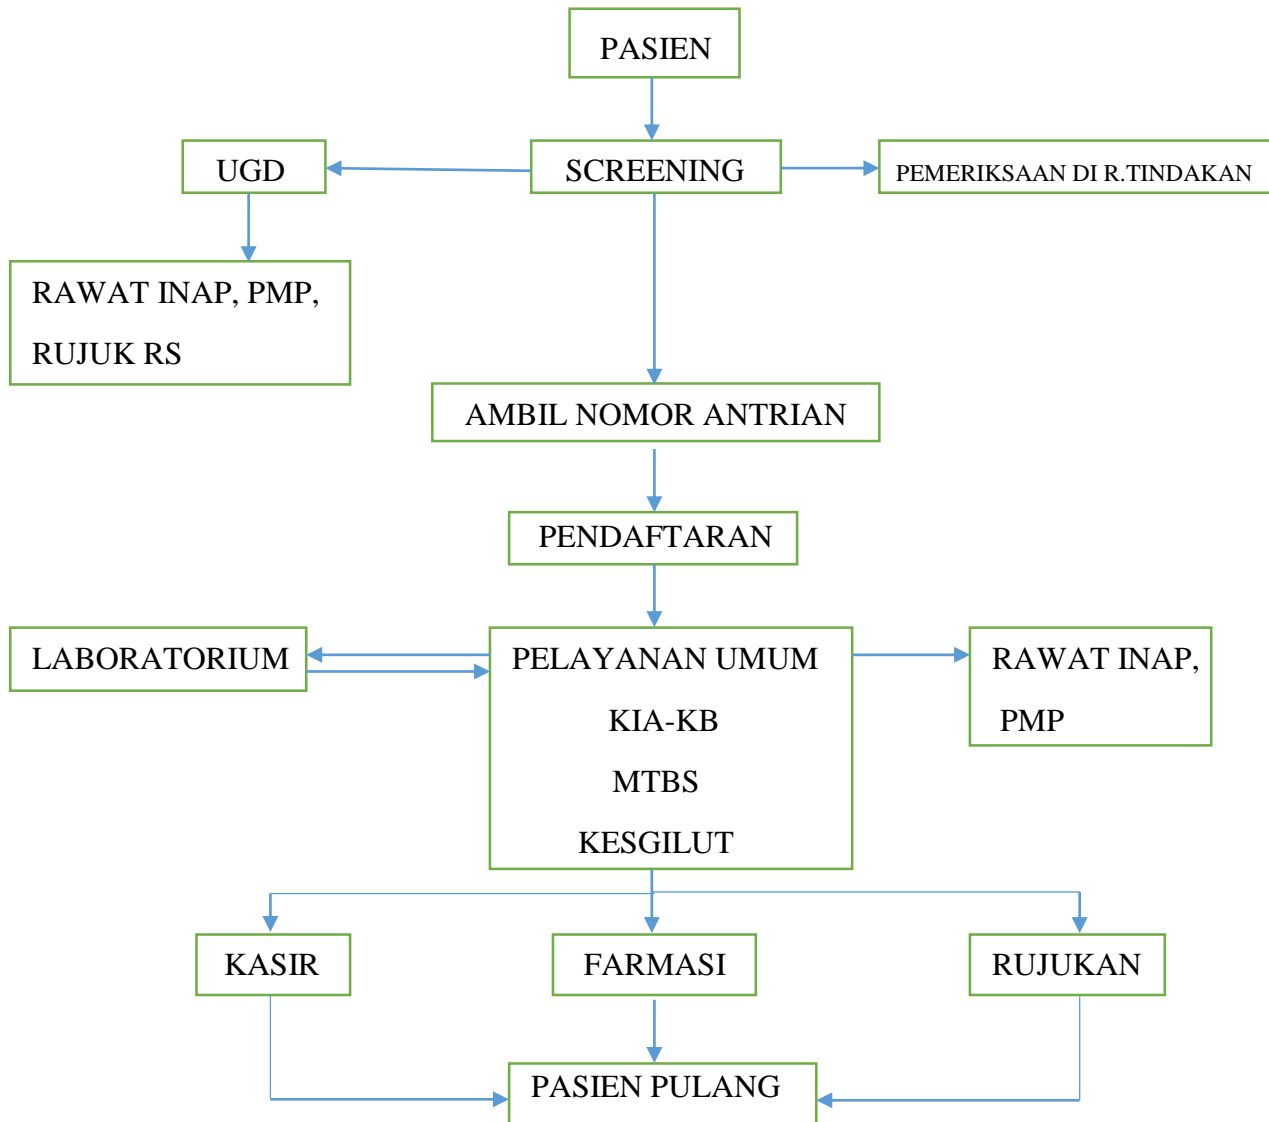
PASIEN

UGD

SCREENING

PEMERIKSAAN DI R.TINDAKAN

RAWAT INAP, PMP, RUJUK RS

AMBIL NOMOR ANTRIAN

PENDAFTARAN

LABORATORIUM

PELAYANAN UMUM
KIA-KB
MTBS
KESGILUT

RAWAT INAP, PMP

KASIR

FARMASI

RUJUKAN

PASIEN PULANG